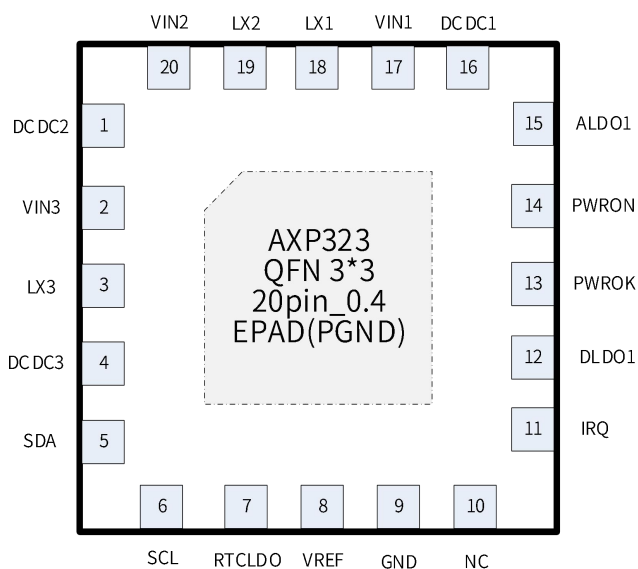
VIN2 LX2 LX1 VIN1 DCDC1

20 19 18 17 16

DCDC2 1

VIN3 2

LX3 3

DCDC3 4

SDA 5

15 ALDO1

14 PWRON

13 PWROK

12 DLDO1

11 IRQ

AXP323
QFN 3*3
20pin_0.4
EPAD(PGND)

6 7 8 9 10

SCL RTCLDO VREF GND NC